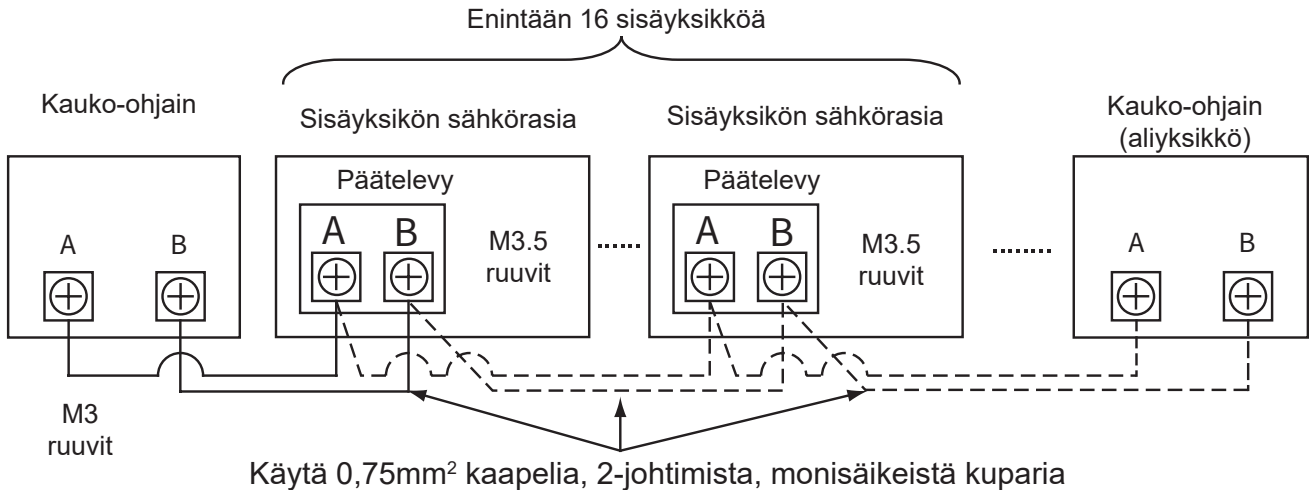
Enintään 16 sisäyksikköä

Kauko-ohjain

Sisäyksikön sähkörasia

Sisäyksikön sähkörasia

Kauko-ohjain (aliyksikkö)

A B

Päätelevy

A B

M3.5 ruuvit

......

Päätelevy

A B

M3.5 ruuvit

.......

A B

M3 ruuvit

Käytä 0,75mm$^2$ kaapelia, 2-johtimista, monisäikeistä kuparia